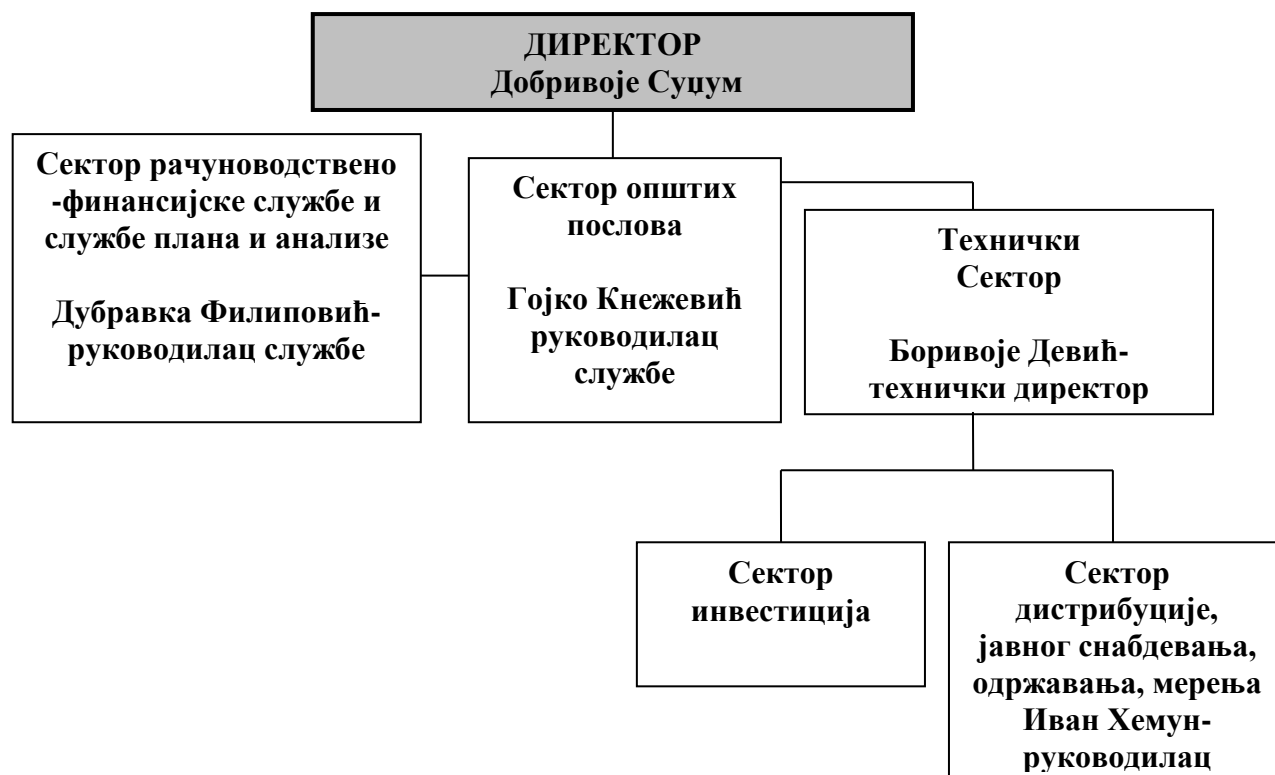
ДИРЕКТОР
Добривоје Суџум

Сектор рачуноводствено -финансијске службе и службе плана и анализе

Дубравка Филиповић-руководилац службе

Сектор општих послова

Гојко Кнежевић руководилац службе

Технички Сектор

Боривоје Девић-технички директор

Сектор инвестиција

Сектор дистрибуције, јавног снабдевања, одржавања, мерења
Иван Хемун-руководилац